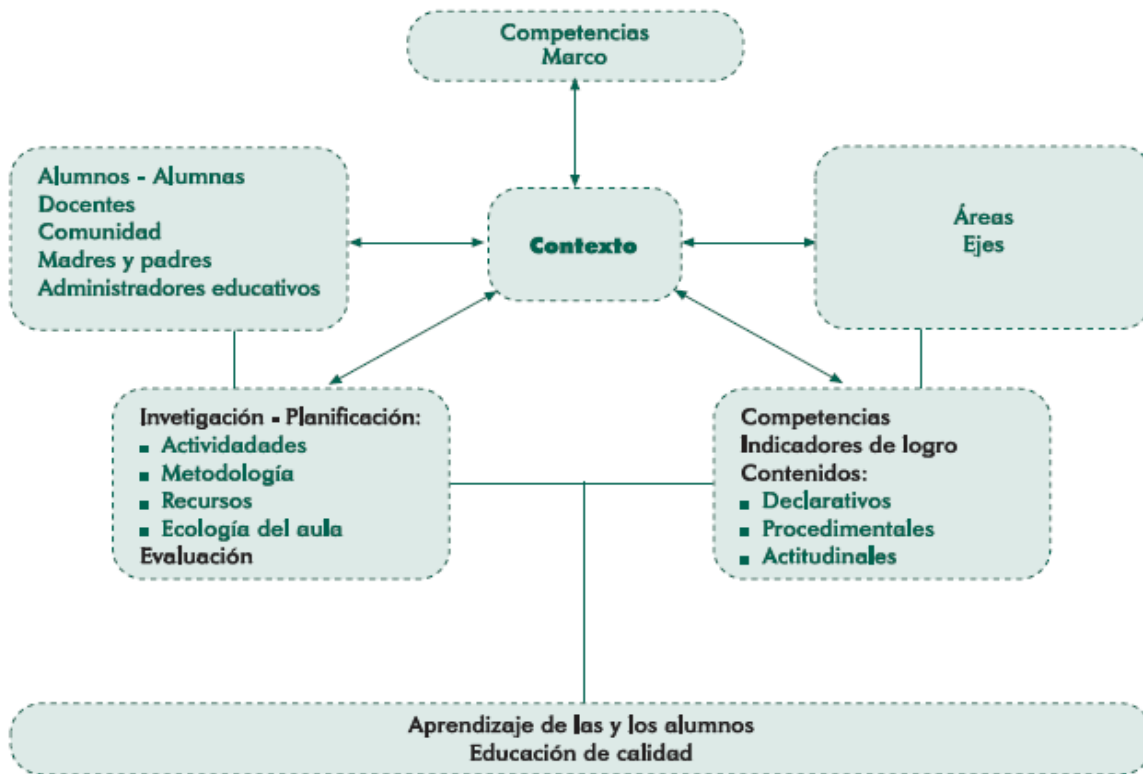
Competencias
Marco

Alumnos - Alumnas
Docentes
Comunidad
Madres y padres
Administradores educativos

Contexto

Áreas
Ejes

Invetigación - Planificación:
- Actividades
- Metodología
- Recursos
- Ecología del aula
Evaluación

Competencias
Indicadores de logro
Contenidos:
- Declarativos
- Procedimentales
- Actitudinales

Aprendizaje de las y los alumnos
Educación de calidad